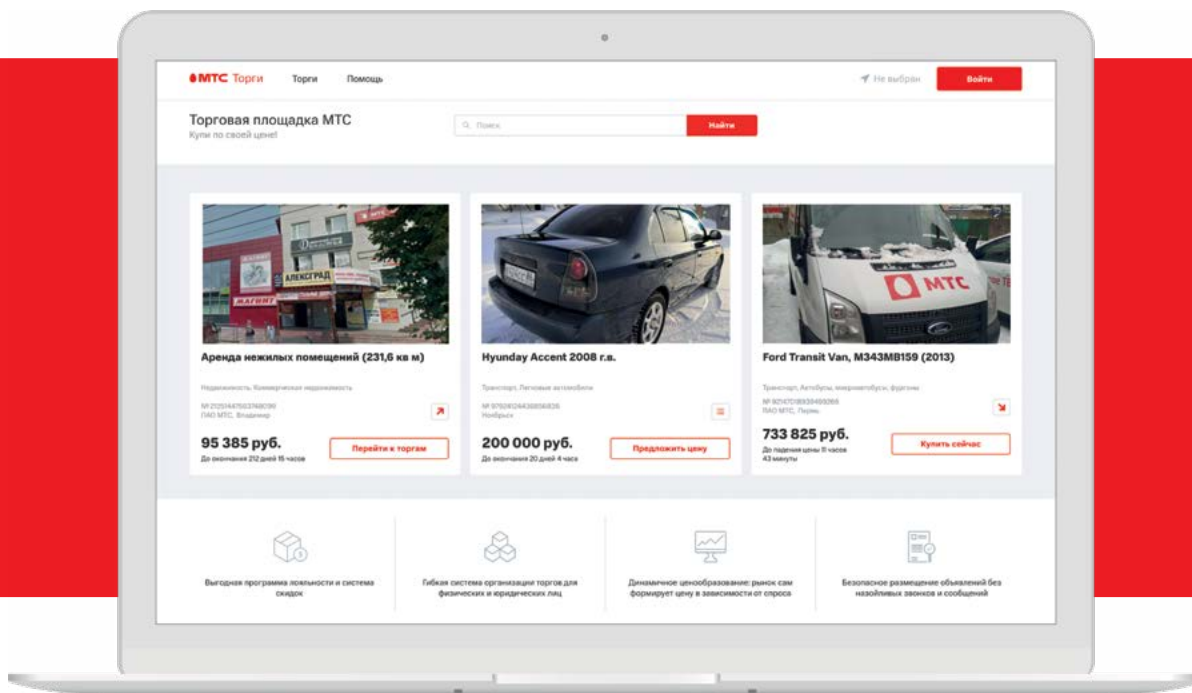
МТС Торги Торги Помощь Не выбран Войти

Торговая площадка МТС
Купи по своей цене!

Поиск Найти

Аренда нежилых помещений (231,6 кв м)

Недвижимость, Коммерческая недвижимость

№ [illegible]
ПАО МТС, Владимир

95 385 руб.
До окончания 212 дней 15 часов

Перейти к торгам

Hyunday Accent 2008 г.в.

Транспорт, Легковые автомобили

№ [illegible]
Ноябрьск

200 000 руб.
До окончания 20 дней 4 часа

Предложить цену

Ford Transit Van, M343MB159 (2013)

Транспорт, Автобусы, микроавтобусы, фургоны

№ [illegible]
ПАО МТС, Пермь

733 825 руб.
До падения цены 11 часов 43 минуты

Купить сейчас

Выгодная программа лояльности и система скидок

Гибкая система организации торгов для физических и юридических лиц

Динамичное ценообразование: рынок сам формирует цену в зависимости от спроса

Безопасное размещение объявлений без назойливых звонков и сообщений